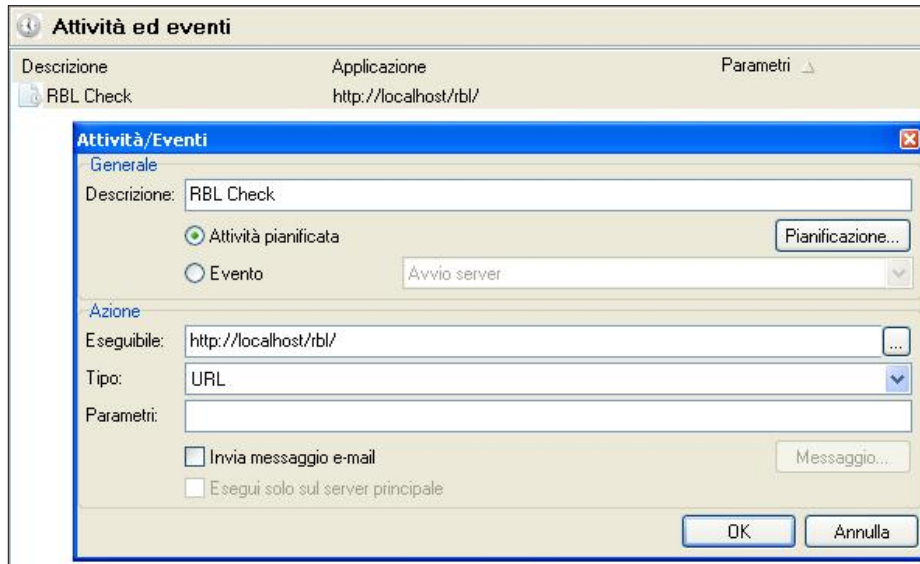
Attività ed eventi

| Descrizione | Applicazione | Parametri |
|---|---|---|
| RBL Check | http://localhost/rbl/ | |

Attività/Eventi

Generale

Descrizione: RBL Check

Attività pianificata

Pianificazione...

Evento

Avvio server

Azione

Eseguibile: http://localhost/rbl/

...

Tipo: URL

Parametri:

Invia messaggio e-mail

Messaggio...

Esegui solo sul server principale

OK

Annulla